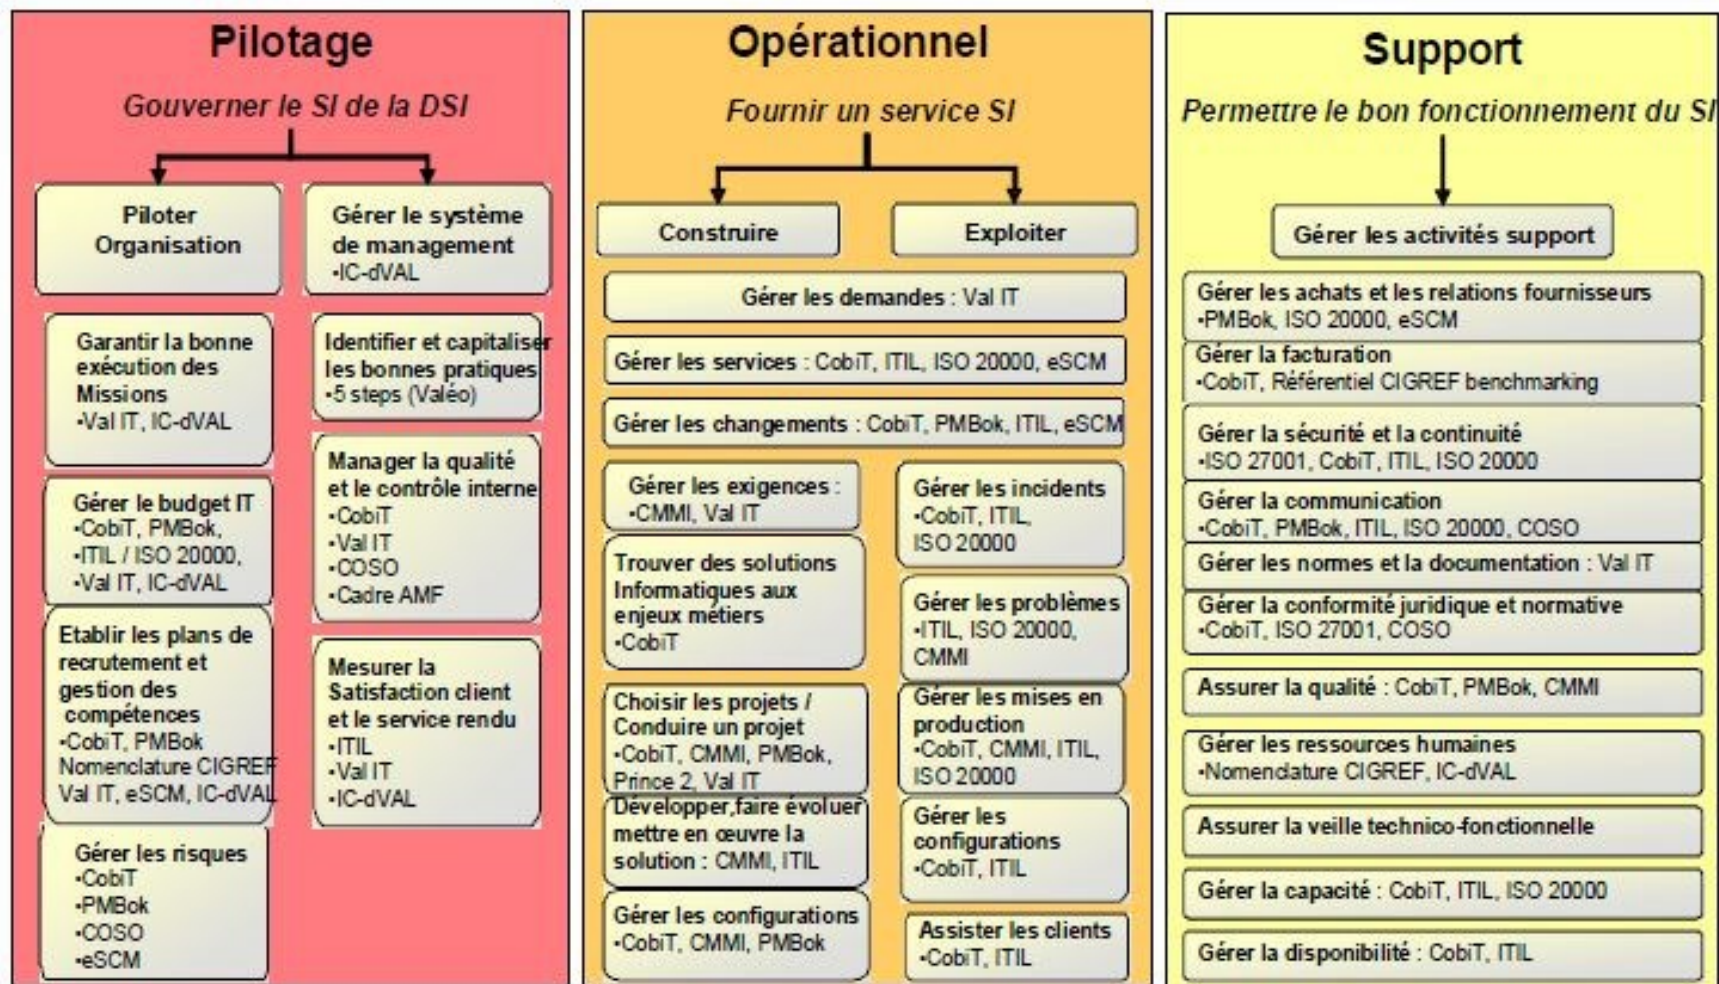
Pilotage

Gouverner le SI de la DSI

Piloter Organisation

Gérer le système de management
•IC-dVAL

Garantir la bonne exécution des Missions
•Val IT, IC-dVAL

Identifier et capitaliser les bonnes pratiques
•5 steps (Valéo)

Gérer le budget IT
•CobiT, PMBok,
•ITIL / ISO 20000,
•Val IT, IC-dVAL

Manager la qualité et le contrôle interne
•CobiT
•Val IT
•COSO
•Cadre AMF

Etablir les plans de recrutement et gestion des compétences
•CobiT, PMBok
Nomenclature CIGREF
Val IT, eSCM, IC-dVAL

Mesurer la Satisfaction client et le service rendu
•ITIL
•Val IT
•IC-dVAL

Gérer les risques
•CobiT
•PMBok
•COSO
•eSCM

Opérationnel

Fournir un service SI

Construire

Exploiter

Gérer les demandes : Val IT

Gérer les services : CobiT, ITIL, ISO 20000, eSCM

Gérer les changements : CobiT, PMBok, ITIL, eSCM

Gérer les exigences :
•CMMI, Val IT

Trouver des solutions Informatiques aux enjeux métiers
•CobiT

Choisir les projets / Conduire un projet
•CobiT, CMMI, PMBok, Prince 2, Val IT

Développer,faire évoluer mettre en œuvre la solution : CMMI, ITIL

Gérer les configurations
•CobiT, CMMI, PMBok

Gérer les incidents
•CobiT, ITIL, ISO 20000

Gérer les problèmes
•ITIL, ISO 20000, CMMI

Gérer les mises en production
•CobiT, CMMI, ITIL, ISO 20000

Gérer les configurations
•CobiT, ITIL

Assister les clients
•CobiT, ITIL

Support

Permettre le bon fonctionnement du SI

Gérer les activités support

Gérer les achats et les relations fournisseurs
•PMBok, ISO 20000, eSCM

Gérer la facturation
•CobiT, Référentiel CIGREF benchmarking

Gérer la sécurité et la continuité
•ISO 27001, CobiT, ITIL, ISO 20000

Gérer la communication
•CobiT, PMBok, ITIL, ISO 20000, COSO

Gérer les normes et la documentation : Val IT

Gérer la conformité juridique et normative
•CobiT, ISO 27001, COSO

Assurer la qualité : CobiT, PMBok, CMMI

Gérer les ressources humaines
•Nomenclature CIGREF, IC-dVAL

Assurer la veille technico-fonctionnelle

Gérer la capacité : CobiT, ITIL, ISO 20000

Gérer la disponibilité : CobiT, ITIL